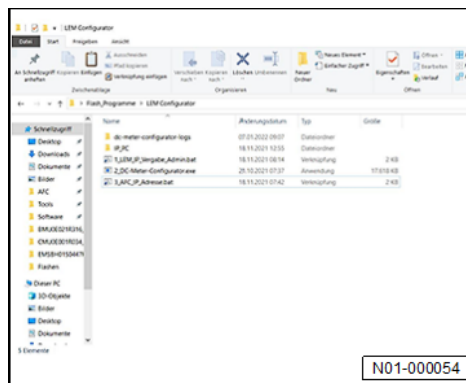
LEM Configurator

Datei Start Freigeben Ansicht

An Schnellzugriff anheften Kopieren Einfügen Ausschneiden Pfad kopieren Verknüpfung einfügen Verschieben nach Kopieren nach Löschen Umbenennen Neuer Ordner Neues Element Einfacher Zugriff Eigenschaften Öffnen Bearbeiten Verlauf

Zwischenablage Organisieren Neu Öffnen

> Flash_Programme > LEM Configurator

Schnellzugriff
Desktop
Downloads
Dokumente
Bilder
AFC
Tools
Software
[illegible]
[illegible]
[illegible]
Flashen
Dieser PC
3D-Objekte
Bilder
Desktop
Dokumente

5 Elemente

| Name | Änderungsdatum | Typ | Größe |
|---|---|---|---|
| dc-meter-configurator-logs | 07.01.2022 09:07 | Dateiordner | |
| IP_PC | 18.11.2021 12:55 | Dateiordner | |
| 1_LEM_IP_Vergabe_Admin.bat | 18.11.2021 08:14 | Verknüpfung | 2 KB |
| 2_DC-Meter-Configurator.exe | 26.10.2021 07:37 | Anwendung | 17.618 KB |
| 3_AFC_IP_Adresse.bat | 18.11.2021 07:42 | Verknüpfung | 2 KB |

N01-000054